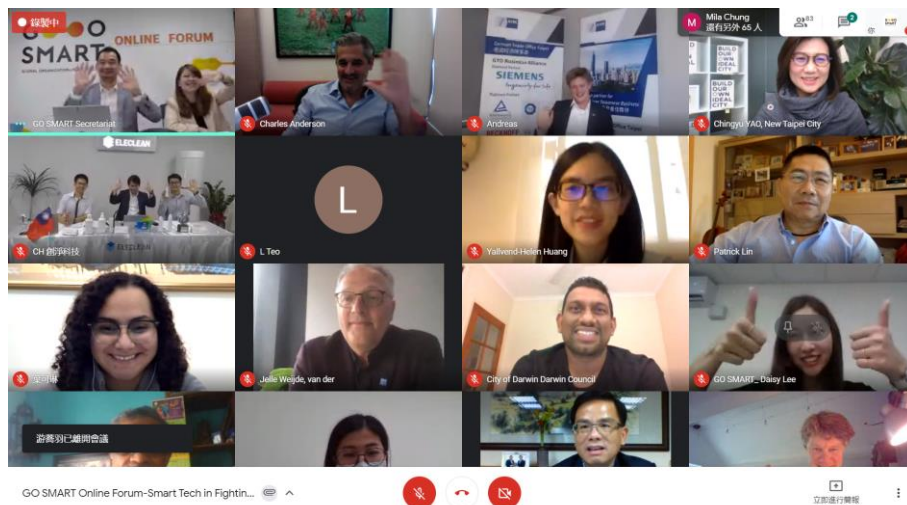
錄製中

GO SMART ONLINE FORUM
GLOBAL SMART CITY ORGANIZATION

GO SMART Secretariat

Charles Anderson

SIEMENS
Ingenuity for life

Andreas

Mila Chung
還有另外 65 人

83

BUILD OUR OWN IDEAL CITY

Chingyu YAO, New Taipei City

ELECLEAN

CH 創淨科技

L

L Teo

Yallvend-Helen Huang

Patrick Lin

蔡佩華

Jelle Weijde, van der

City of Darwin Darwin Council

GO SMART_ Daisy Lee

游賽羽已離開會議

GO SMART Online Forum-Smart Tech in Fightin...

立即進行簡報